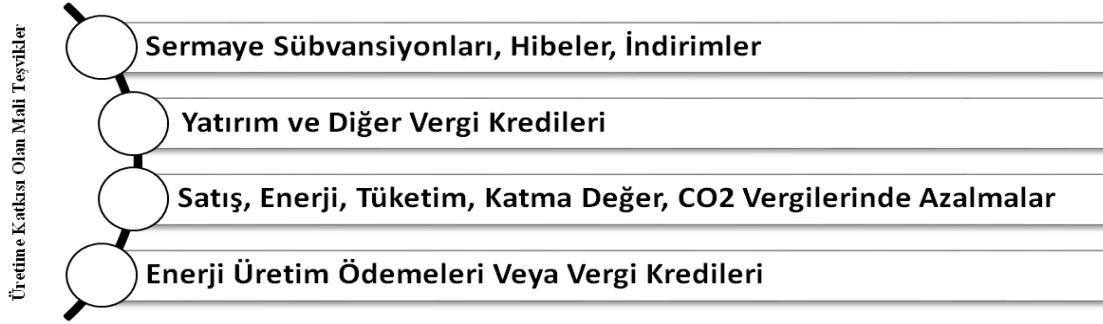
Üretime Katkısı Olan Mali Teşvikler

Sermaye Sübvansiyonları, Hibeler, İndirimler

Yatırım ve Diğer Vergi Kredileri

Satış, Enerji, Tüketim, Katma Değer, CO2 Vergilerinde Azalmalar

Enerji Üretim Ödemeleri Veya Vergi Kredileri